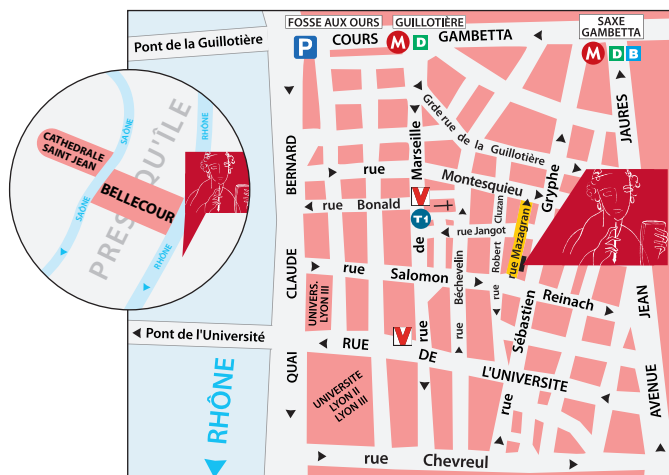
FOSSE AUX OURS
GUILLOTIÈRE
SAXE GAMBETTA
Pont de la Guillotière
P
COURS
M
D
GAMBETTA
M
D
B
CATHEDRALE SAINT JEAN
SAÔNE
SAÔNE
PRESQU'ÎLE
RHÔNE
RHÔNE
BELLECOUR
Grde rue de la Guillotière
JAURES
BERNARD
rue
Marseille
Montesquieu
Gryphe
V
rue
Bonald
T1
Cluzan
rue Jangot
de
Robert
rue Mazagran
CLAUDE
rue
Salomon
Béchevelin
rue
Reinach
JEAN
UNIVERS. LYON III
rue
Sébastien
Pont de l'Université
V
rue
rue
RUE
DE
L'UNIVERSITE
QUAI
UNIVERSITE LYON II LYON III
rue
AVENUE
RHÔNE
rue
Chevreul